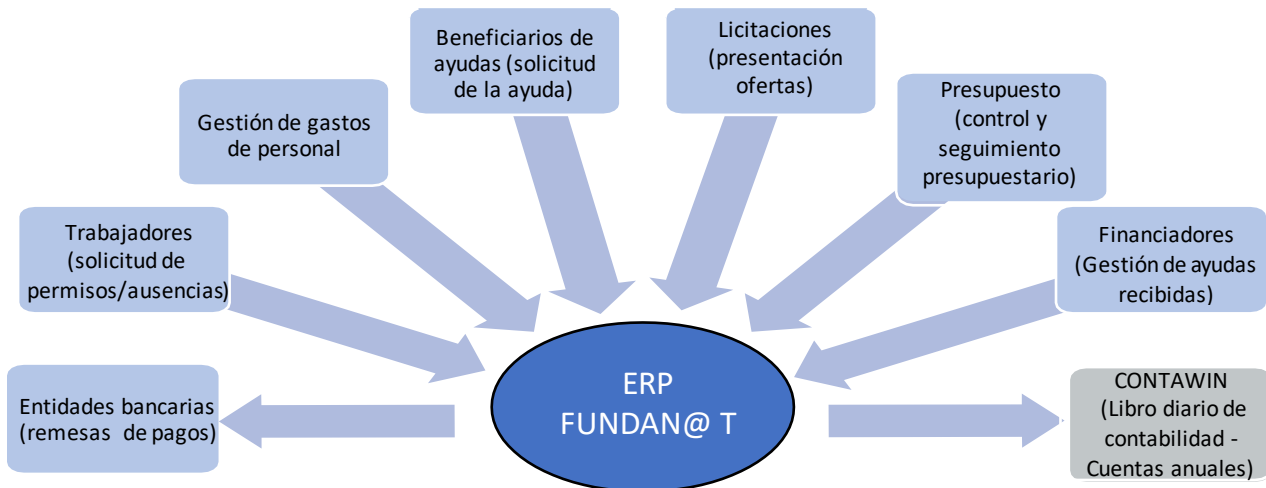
Beneficiarios de ayudas (solicitud de la ayuda)

Licitaciones (presentación ofertas)

Gestión de gastos de personal

Presupuesto (control y seguimiento presupuestario)

Trabajadores (solicitud de permisos/ausencias)

Financiadores (Gestión de ayudas recibidas)

Entidades bancarias (remesas de pagos)

ERP FUNDAN@ T

CONTAWIN (Libro diario de contabilidad - Cuentas anuales)